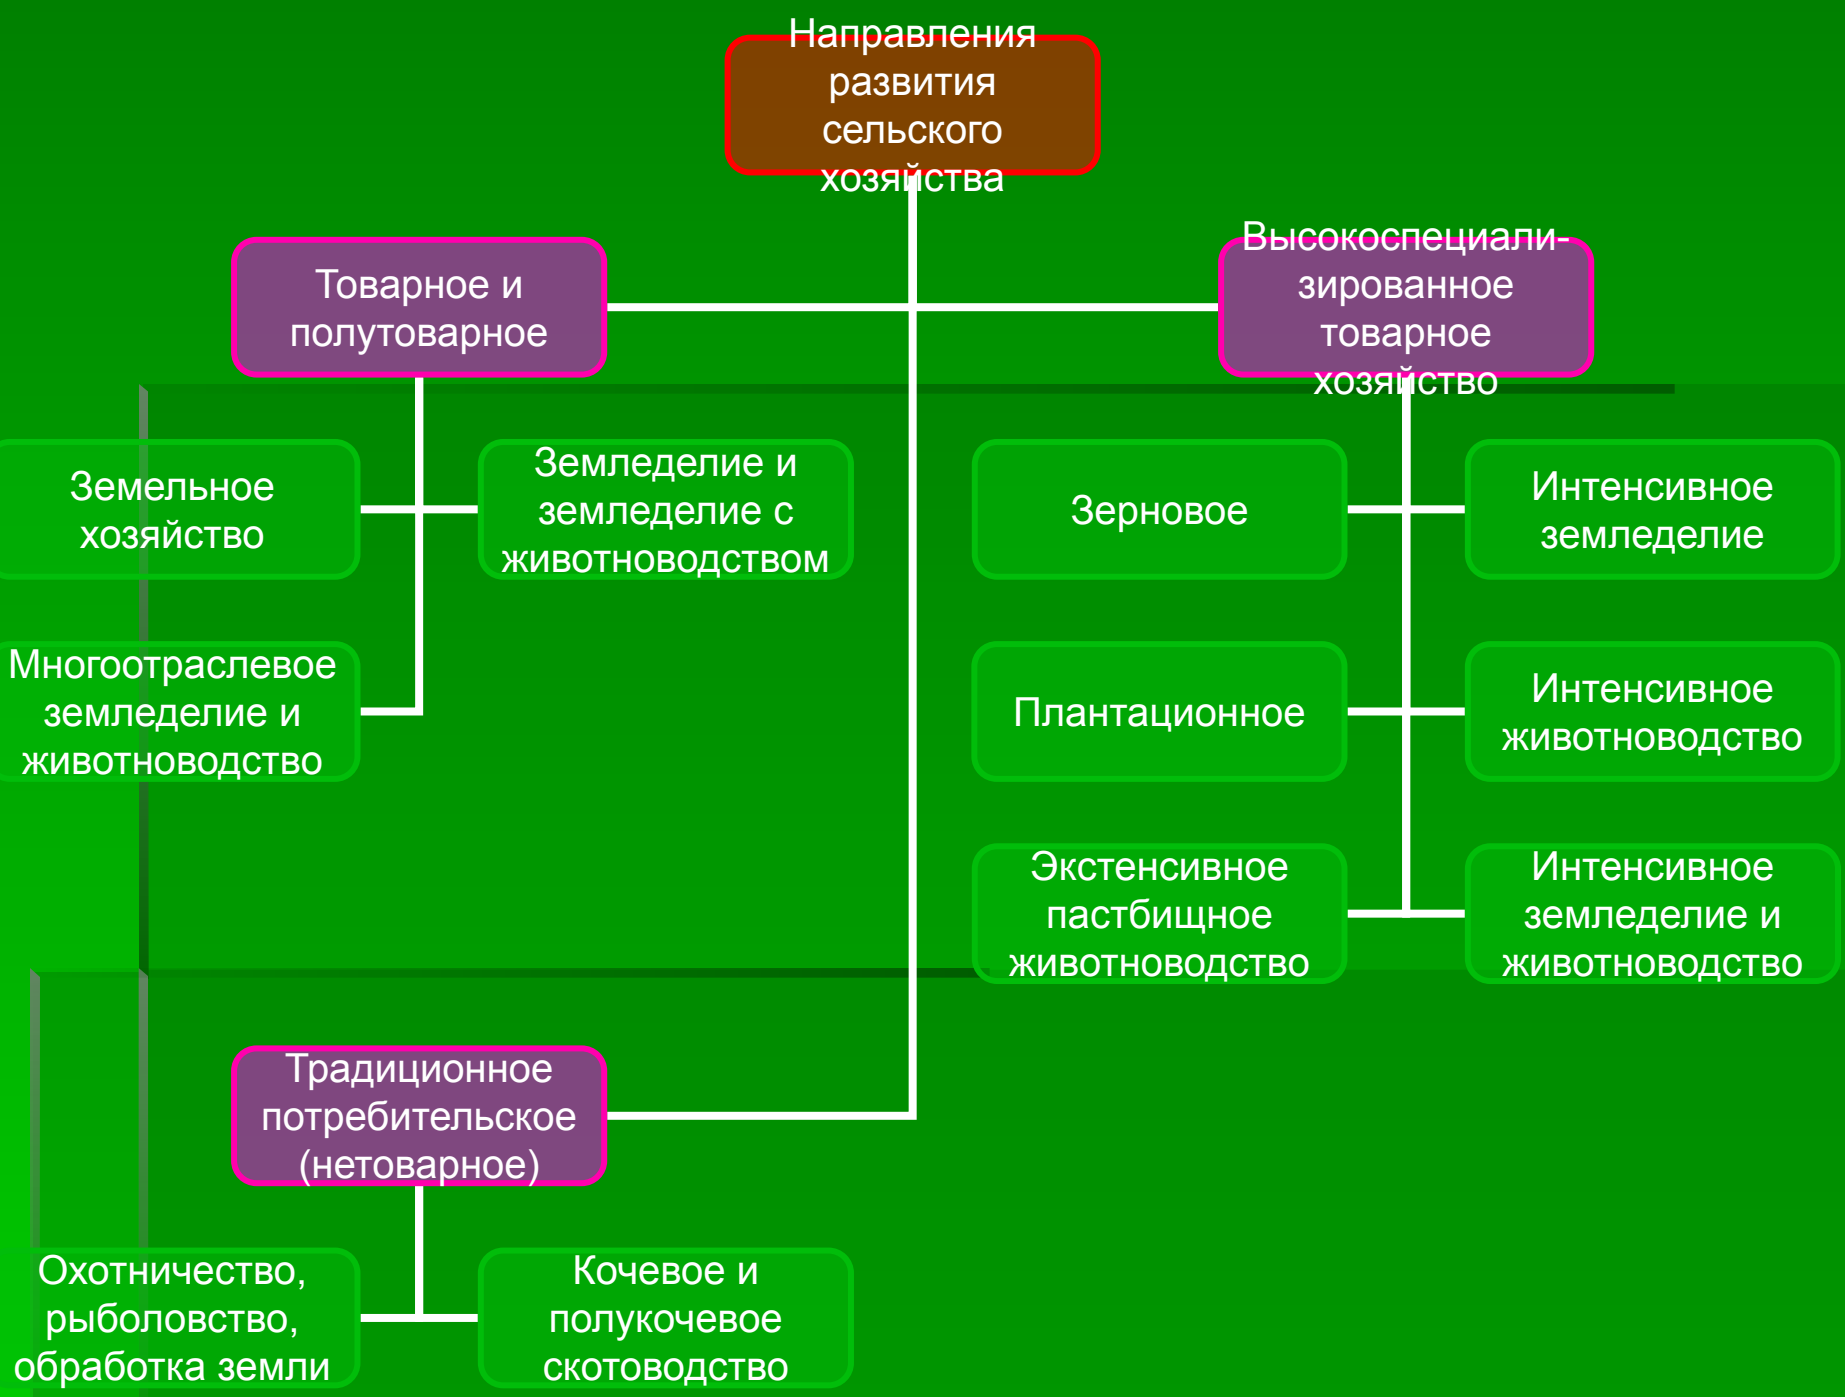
Направления развития сельского хозяйства

Товарное и полутоварное

Высокоспециализированное товарное хозяйство

Земельное хозяйство

Земледелие и земледелие с животноводством

Многоотраслевое земледелие и животноводство

Зерновое

Интенсивное земледелие

Плантационное

Интенсивное животноводство

Экстенсивное пастбищное животноводство

Интенсивное земледелие и животноводство

Традиционное потребительское (нетоварное)

Охотничество, рыболовство, обработка земли

Кочевое и полукочевое скотоводство